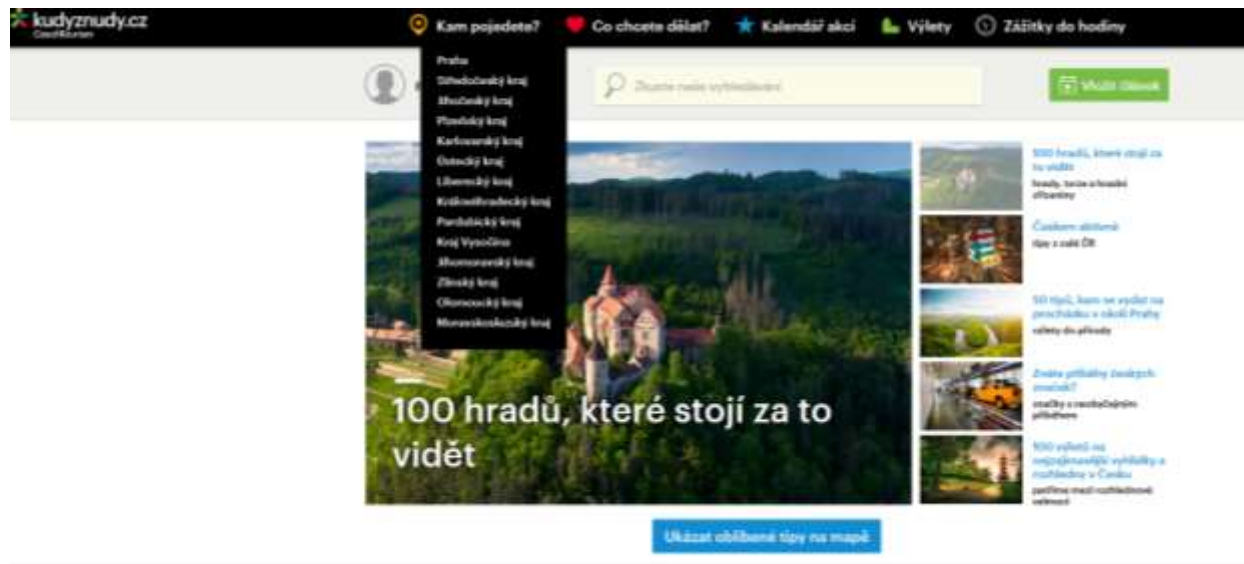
kudyznudy.cz
CzechTourism

Kam pojedete?
Co chcete dělat?
Kalendář akcí
Výlety
Zážitky do hodiny

Praha
Středočeský kraj
Jihočeský kraj
Plzeňský kraj
Karlovarský kraj
Ústecký kraj
Liberecký kraj
Královéhradecký kraj
Pardubický kraj
Kraj Vysočina
Jihomoravský kraj
Zlínský kraj
Olomoucký kraj
Moravskoslezský kraj

Zkuste naše vyhledávání

Vložit článek

100 hradů, které stojí za to vidět

100 hradů, které stojí za to vidět
hrady, tvrze a hradní zříceniny

Českem abtitomě
tipy z celé ČR

50 tipů, kam se vydat na procházku v okolí Prahy
výlety do přírody

Znáte příběhy českých značek?
značky s neobyčejným příběhem

100 výletů na nejzajímavější vyhlídky a rozhledny v Česku
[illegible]

Ukázat oblíbené tipy na mapě